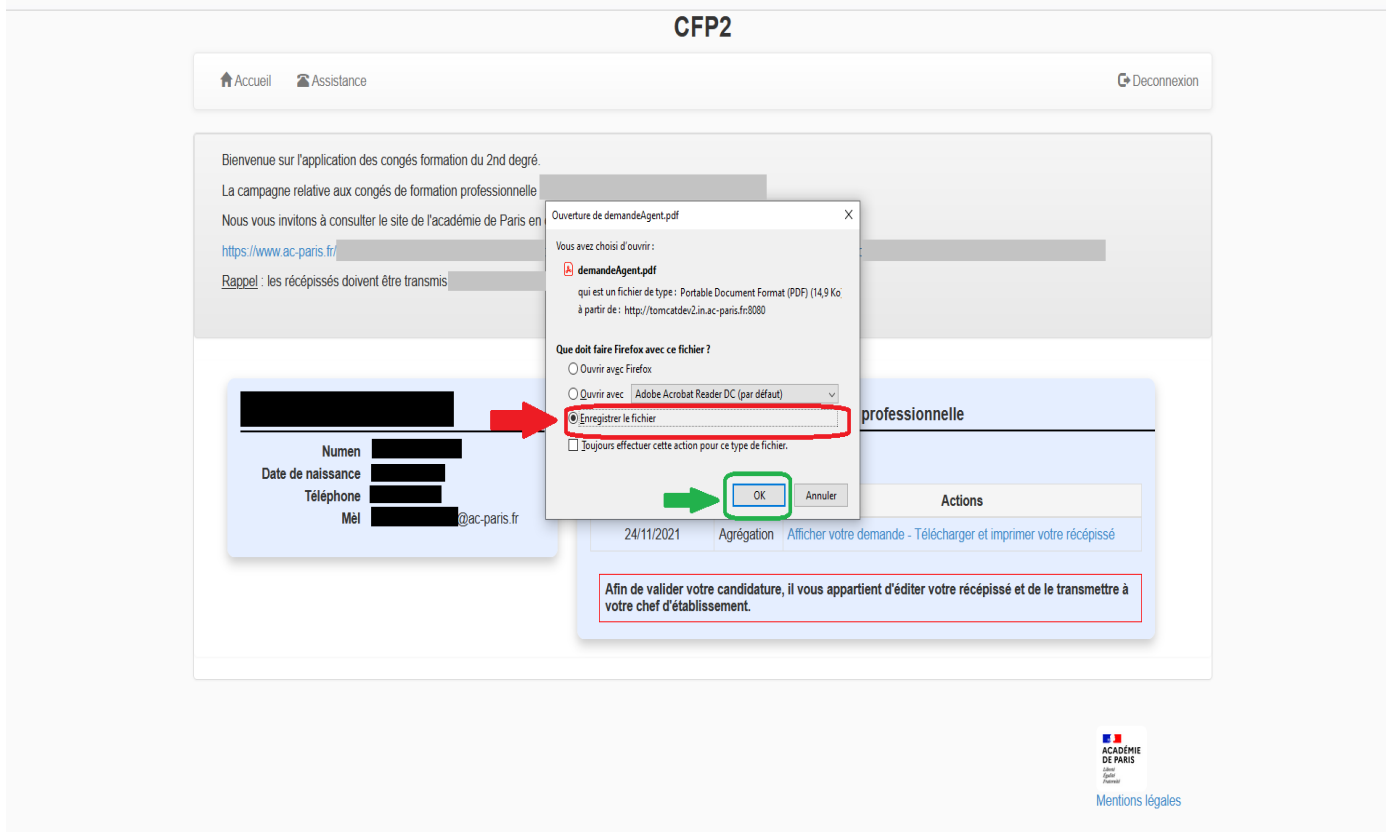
CFP2

Accueil Assistance Deconnexion

Bienvenue sur l'application des congés formation du 2nd degré.

La campagne relative aux congés de formation professionnelle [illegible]

Nous vous invitons à consulter le site de l'académie de Paris en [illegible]

https://www.ac-paris.fr/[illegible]

Rappel : les récépissés doivent être transmis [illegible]

Ouverture de demandeAgent.pdf

Vous avez choisi d'ouvrir :

demandeAgent.pdf

qui est un fichier de type : Portable Document Format (PDF) (14,9 Ko)

à partir de : http://tomcatdev2.in.ac-paris.fr:8080

Que doit faire Firefox avec ce fichier ?

Ouvrir avec Firefox

Ouvrir avec Adobe Acrobat Reader DC (par défaut)

Enregistrer le fichier

Toujours effectuer cette action pour ce type de fichier.

OK Annuler

Numen
Date de naissance
Téléphone
Mèl @ac-paris.fr

professionnelle

Actions

| 24/11/2021 | Agrégation | Afficher votre demande - Télécharger et imprimer votre récépissé |

Afin de valider votre candidature, il vous appartient d'éditer votre récépissé et de le transmettre à votre chef d'établissement.

ACADÉMIE DE PARIS
Liberté
Égalité
Fraternité

Mentions légales